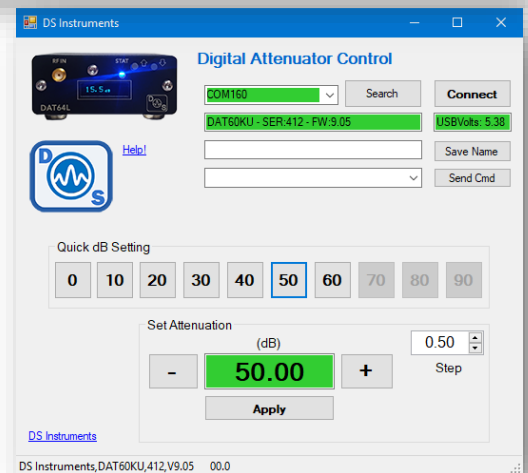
DS Instruments

RFIN STAT
15.5
DAT64L

Digital Attenuator Control

COM160
Search
Connect
DAT60KU - SER:412 - FW:9.05
USBVolts: 5.38
Help!
Save Name
Send Cmd

D
S

Quick dB Setting
0
10
20
30
40
50
60
70
80
90

Set Attenuation
(dB)
0.50
-
50.00
+
Step
Apply

DS Instruments

DS Instruments,DAT60KU,412,V9.05 00.0